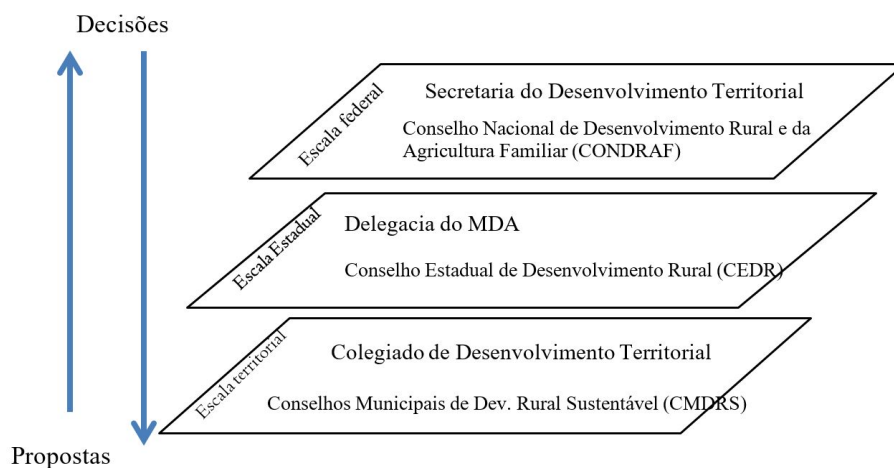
Decisões

Escala federal

Secretaria do Desenvolvimento Territorial

Conselho Nacional de Desenvolvimento Rural e da Agricultura Familiar (CONDRAF)

Escala Estadual

Delegacia do MDA

Conselho Estadual de Desenvolvimento Rural (CEDR)

Escala territorial

Colegiado de Desenvolvimento Territorial

Conselhos Municipais de Dev. Rural Sustentável (CMDRS)

Propostas